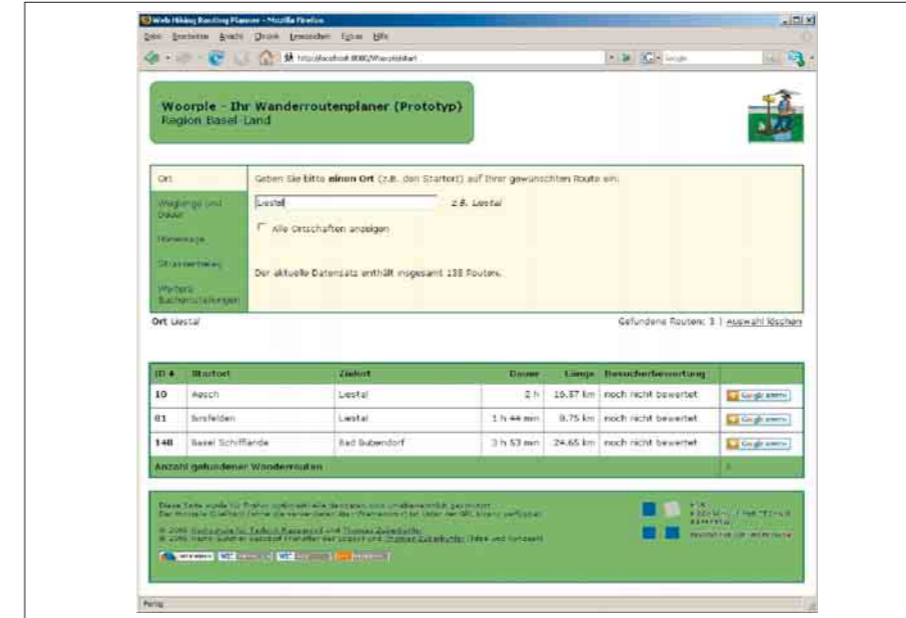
Web Hiking Routing Planner - Mozilla Firefox

Datei Bearbeiten Ansicht Chronik Lesezeichen Extras Hilfe

http://localhost:8080/Woorple/start

Woorple - Ihr Wanderroutenplaner (Prototyp)
Region Basel-Land

Ort

Wegl​änge und Dauer

Höhenlage

Strassenbelag

Weitere Suchkriterien

Geben Sie bitte einen Ort (z.B. den Startort) auf Ihrer gewünschten Route ein.

Liestal z.B. Liestal

Alle Ortschaften anzeigen

Der aktuelle Datensatz enthält insgesamt 138 Routen.

Ort Liestal

Gefundene Routen: 3 | Auswahl löschen

| ID # | Startort | Zielort | Dauer | Länge | Besucherbewertung | |
|---|---|---|---|---|---|---|
| 10 | Aesch | Liestal | 2 h | 16.57 km | noch nicht bewertet | Google Earth |
| 81 | Birsfelden | Liestal | 1 h 44 min | 8.75 km | noch nicht bewertet | Google Earth |
| 148 | Basel Schifflände | Bad Bubendorf | 3 h 53 min | 24.65 km | noch nicht bewertet | Google Earth |
| Anzahl gefundener Wanderrouten | | | | | | 3 |

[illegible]

Fertig